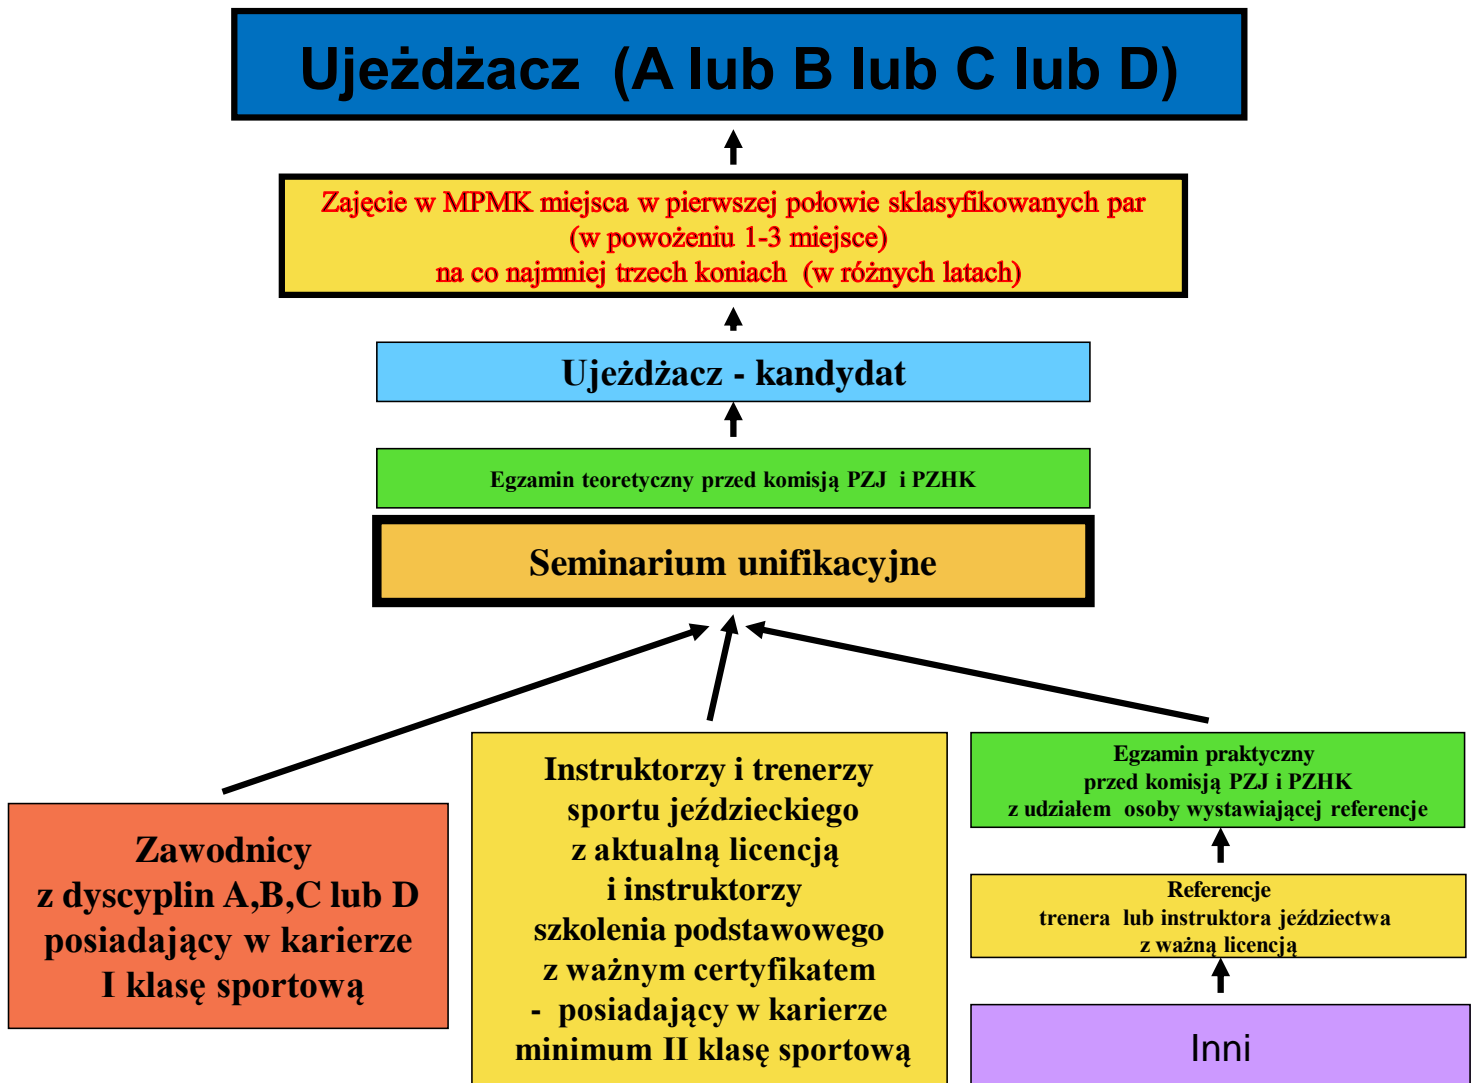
Ujeżdżacz (A lub B lub C lub D)

Zajęcie w MPMK miejsca w pierwszej połowie sklasyfikowanych par
(w powożeniu 1-3 miejsce)
na co najmniej trzech koniach (w różnych latach)

Ujeżdżacz - kandydat

Egzamin teoretyczny przed komisją PZJ i PZHK

Seminarium unifikacyjne

Zawodnicy
z dyscyplin A,B,C lub D
posiadający w karierze
I klasę sportową

Instruktorzy i trenerzy
sportu jeździeckiego
z aktualną licencją
i instruktorzy
szkolenia podstawowego
z ważnym certyfikatem
- posiadający w karierze
minimum II klasę sportową

Egzamin praktyczny
przed komisją PZJ i PZHK
z udziałem osoby wystawiającej referencje

Referencje
trenera lub instruktora jeździectwa
z ważną licencją

Inni